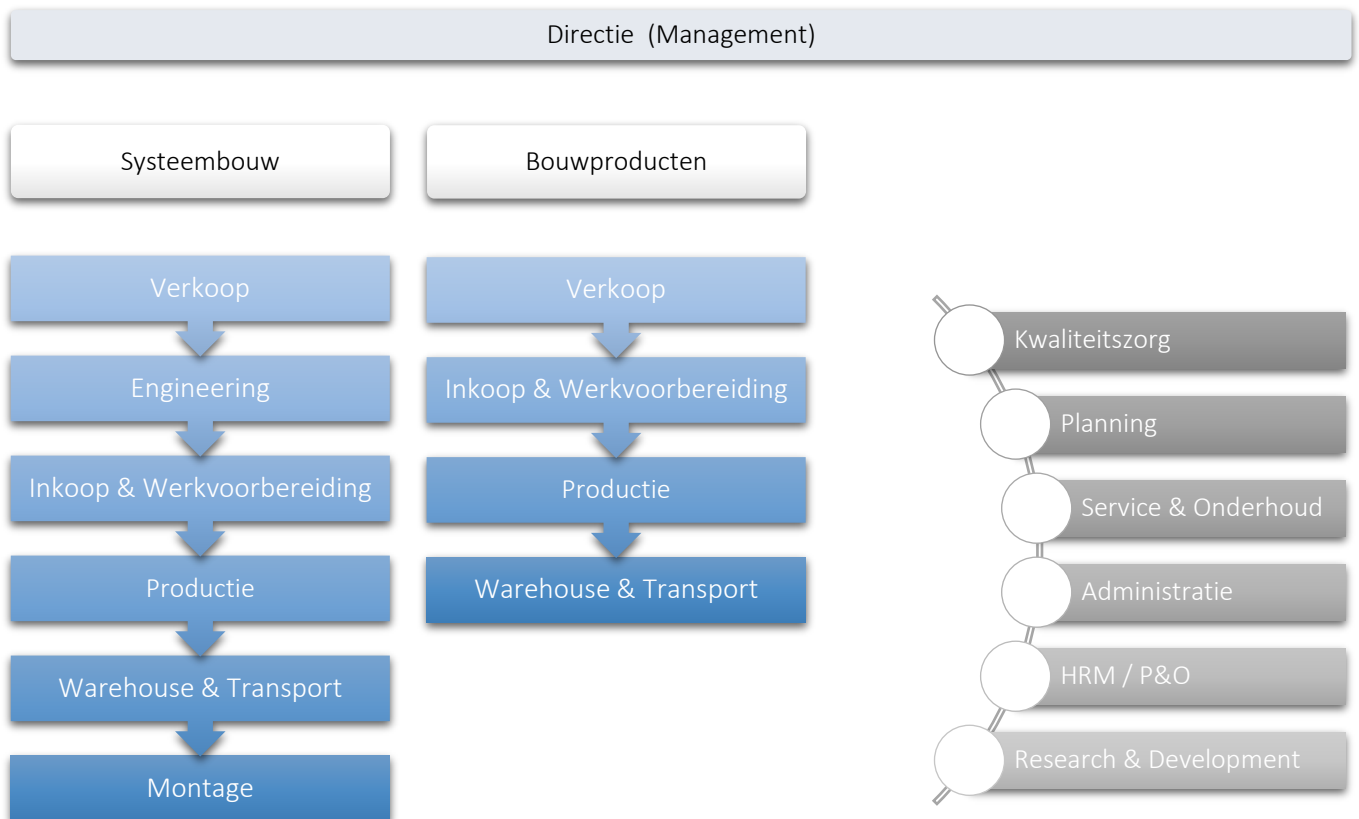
Directie (Management)

Systeembouw

Verkoop

Engineering

Inkoop & Werkvoorbereiding

Productie

Warehouse & Transport

Montage

Bouwproducten

Verkoop

Inkoop & Werkvoorbereiding

Productie

Warehouse & Transport

Kwaliteitszorg

Planning

Service & Onderhoud

Administratie

HRM / P&O

Research & Development